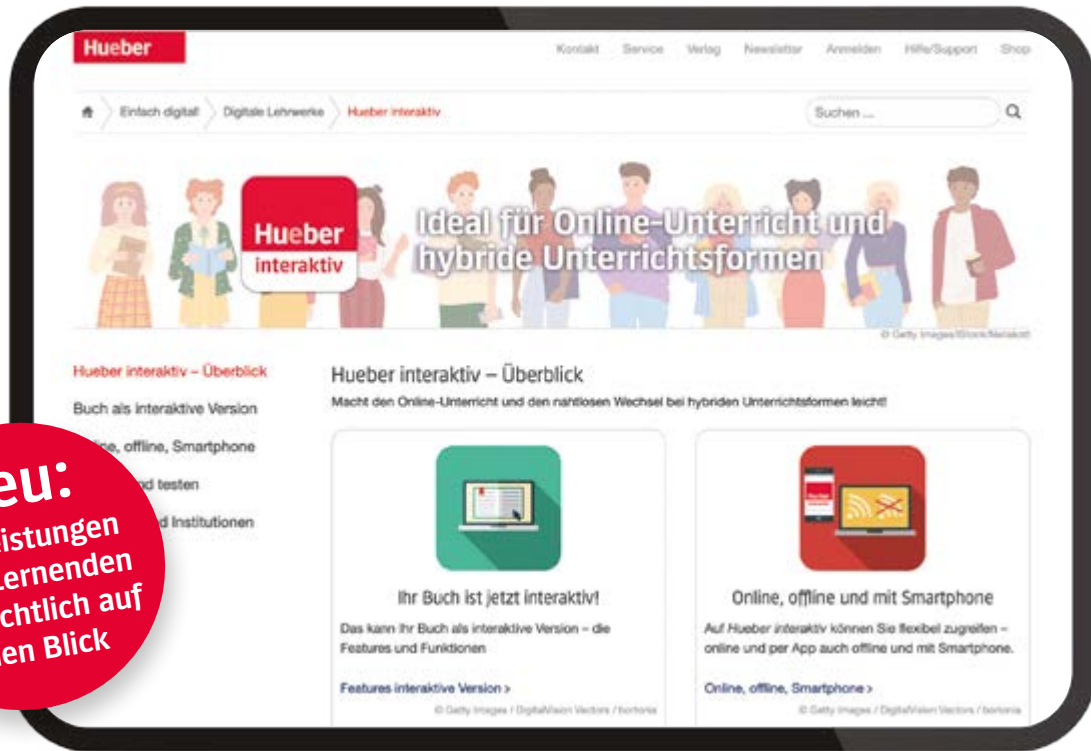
Hueber

Kontakt Service Verlag Newsletter Anmelden Hilfe/Support Shop

Einfach digital! Digitale Lehrwerke Hueber interaktiv

Suchen ...

Hueber interaktiv

Ideal für Online-Unterricht und hybride Unterrichtsformen

© Getty Images/iStock/Nataliott

Hueber interaktiv – Überblick

Buch als interaktive Version

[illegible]ine, offline, Smartphone

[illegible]d testen

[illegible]d Institutionen

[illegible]eu:
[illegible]istungen
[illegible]Lernenden
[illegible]chtlich auf
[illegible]en Blick

Hueber interaktiv – Überblick

Macht den Online-Unterricht und den nahtlosen Wechsel bei hybriden Unterrichtsformen leicht!

Ihr Buch ist jetzt interaktiv!

Das kann Ihr Buch als interaktive Version – die Features und Funktionen

Features interaktive Version >

© Getty Images / DigitalVision Vectors / bortonia

Online, offline und mit Smartphone

Auf Hueber interaktiv können Sie flexibel zugreifen – online und per App auch offline und mit Smartphone.

Online, offline, Smartphone >

© Getty Images / DigitalVision Vectors / bortonia